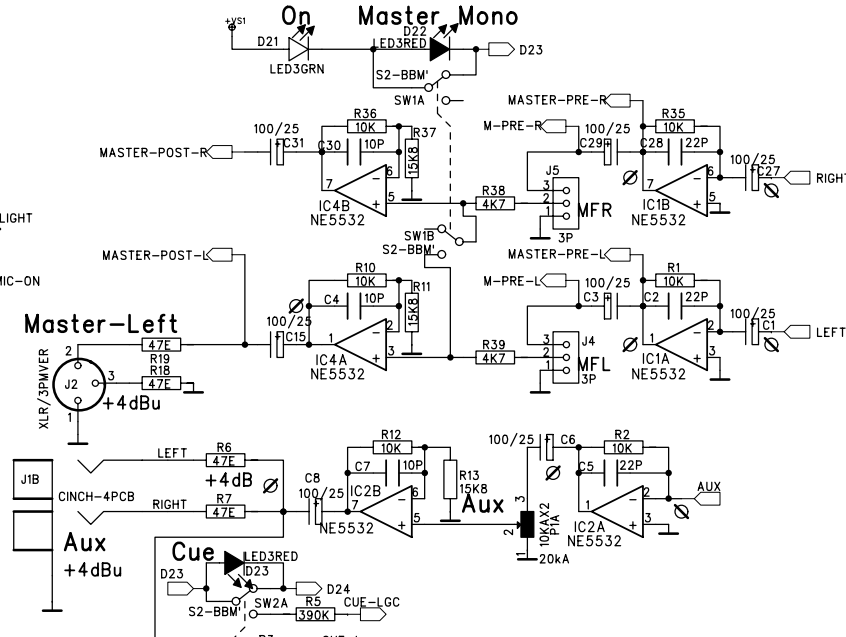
+VS1
On
Master Mono
D21
D22
LED3RED
D23
LED3GRN
S2-BBM'
SW1A
MASTER-PRE-R
R35
10K
M-PRE-R
100/25
C29
C28
22P
R36
10K
R37
100/25
C31
C30
10P
MASTER-POST-R
15K8
J5
100/25
C27
RIGHT
7
6
5
R38
4K7
MFR
IC1B
NE5532
IC4B
NE5532
LIGHT
SW1B
S2-BBM'
3P
MIC-ON
MASTER-POST-L
MASTER-PRE-L
R10
10K
R1
10K
M-PRE-L
100/25
C3
C2
22P
C4
10P
R11
Master-Left
100/25
C15
15K8
100/25
C1
LEFT
J4
2
47E
R19
R18
47E
IC4A
NE5532
R39
4K7
MFL
3P
IC1A
NE5532
XLR/3PMVER
J2
+4dBu
3
1
100/25
C6
R2
10K
R12
10K
C5
22P
J1B
LEFT
R6
47E
C7
10P
R13
15K8
AUX
+4dB
C8
100/25
IC2B
NE5532
Aux
CINCH-4PCB
RIGHT
R7
47E
10KAX2
P1A
IC2A
NE5532
Aux
+4dBu
20kA
Cue
LED3RED
D23
D23
D24
S2-BBM'
SW2A
R5
390K
CUE-LGC